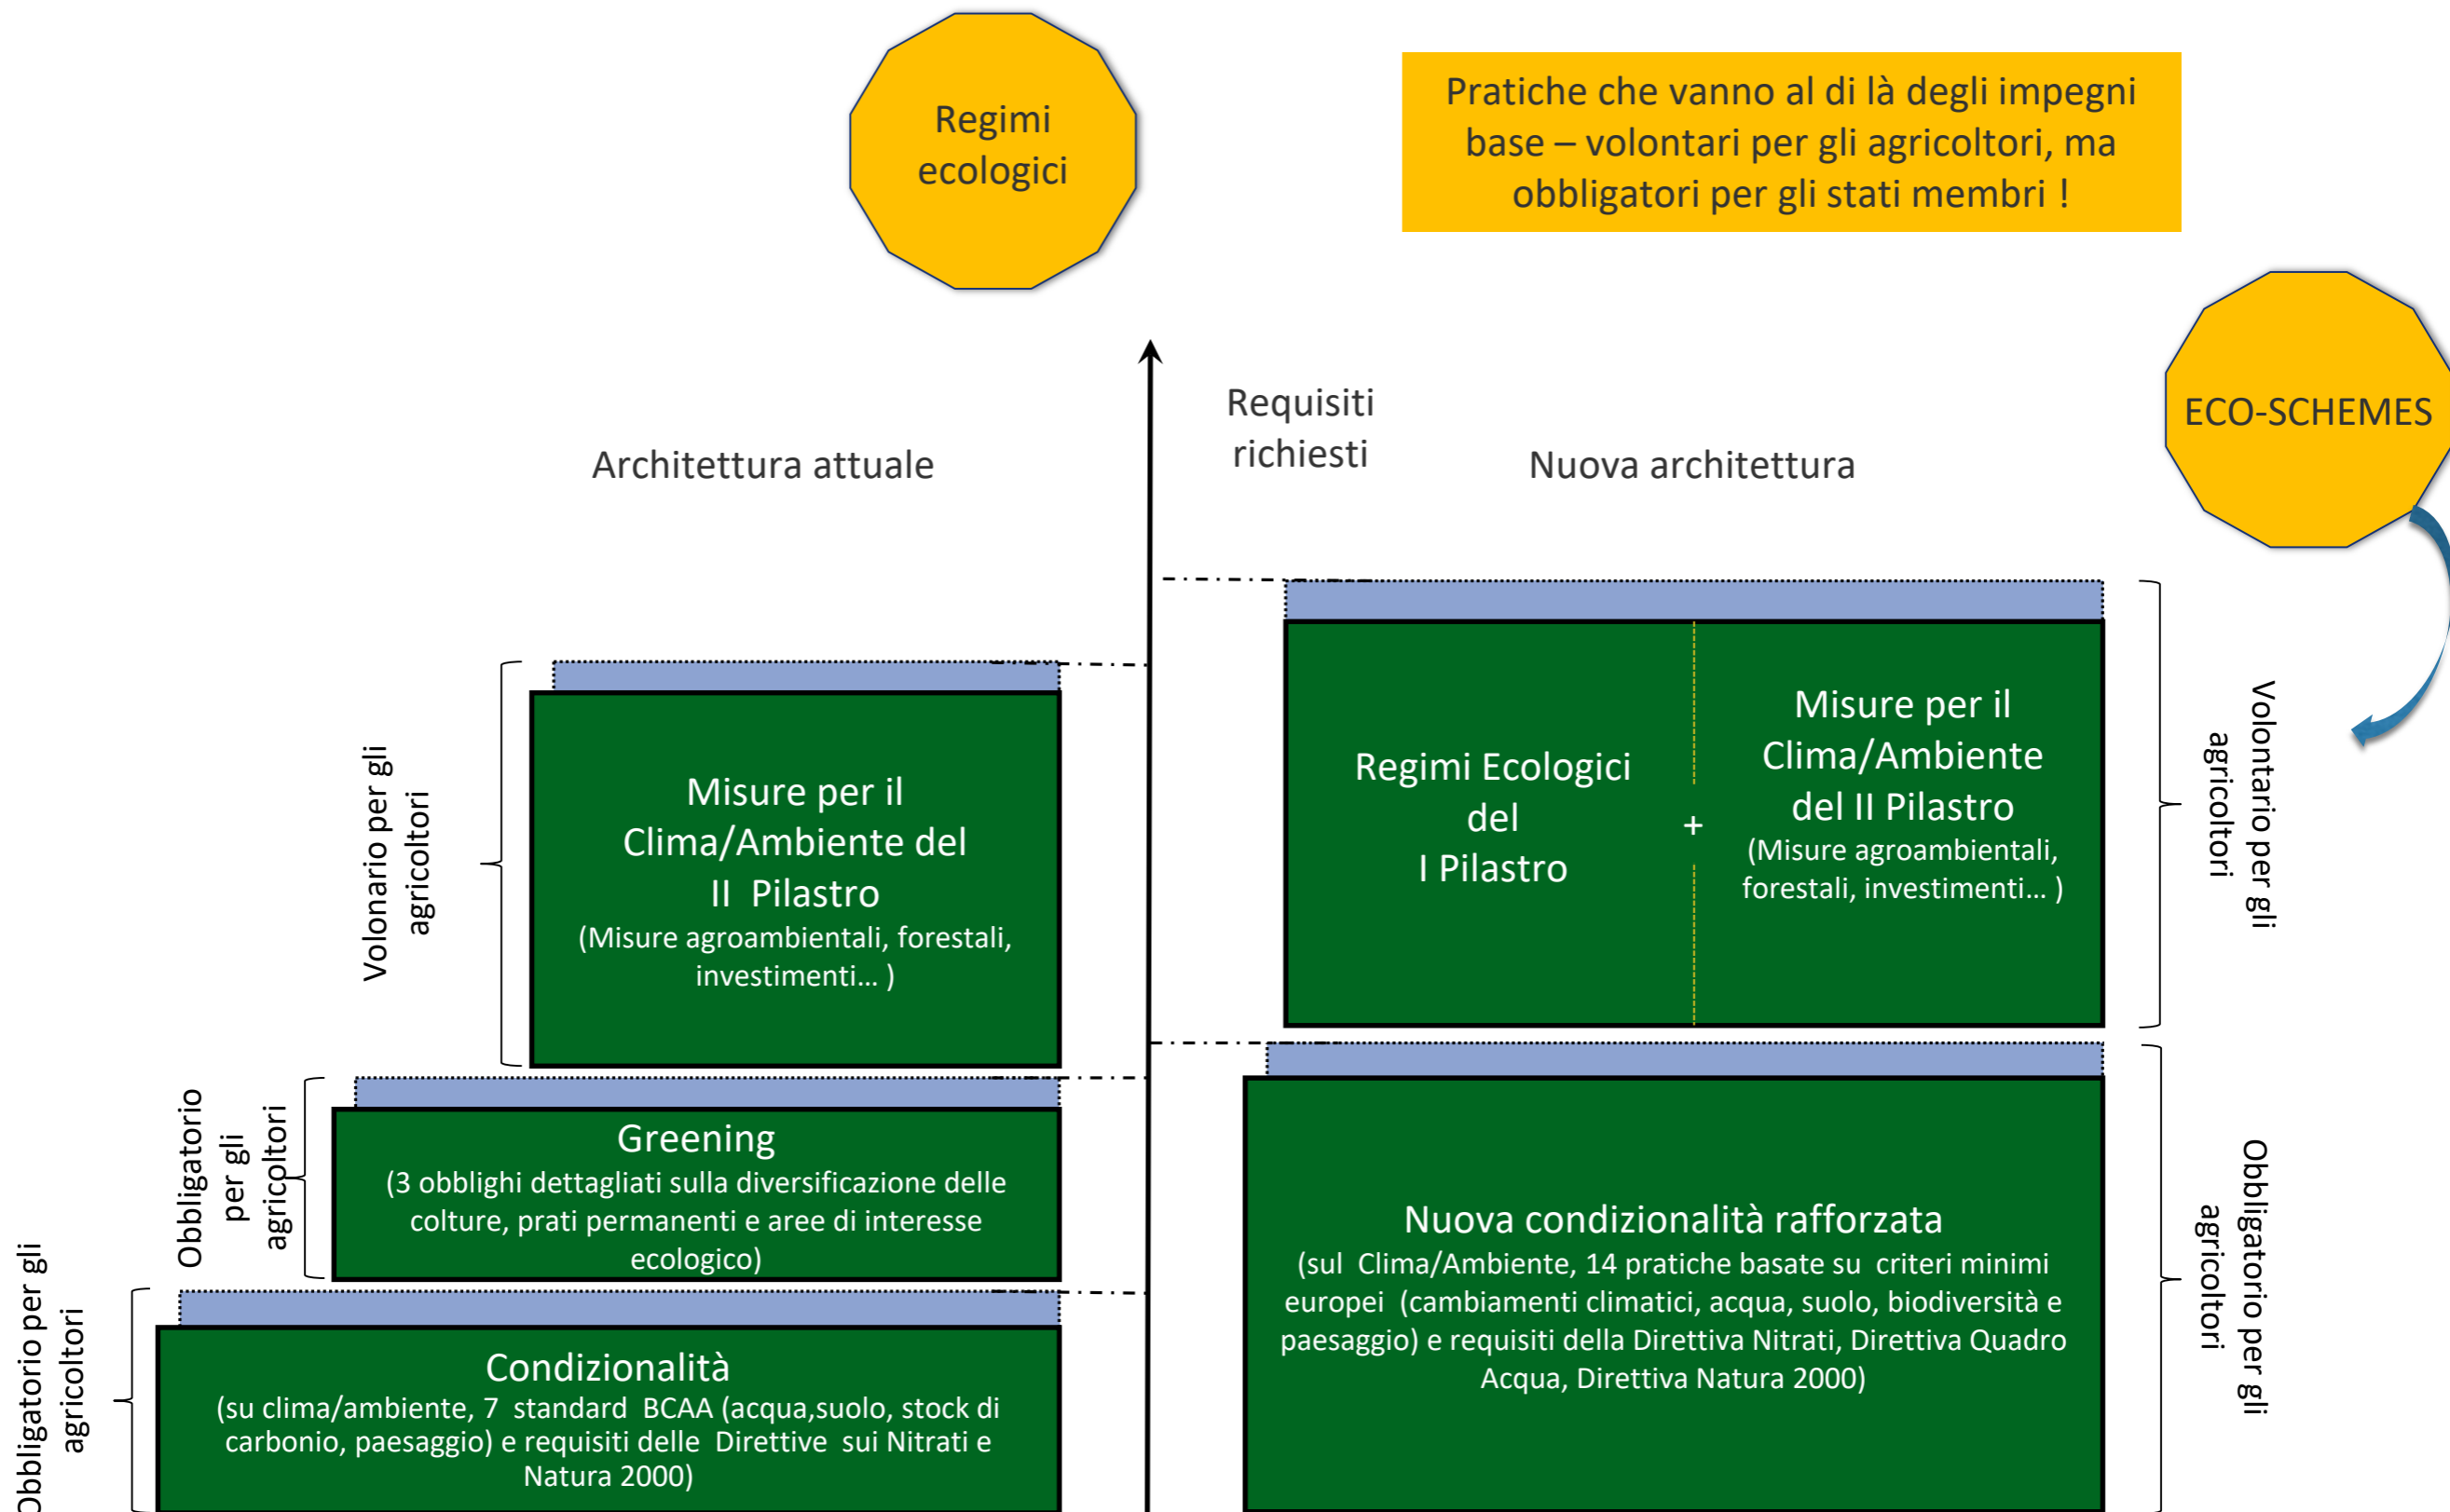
Regimi ecologici

Pratiche che vanno al di là degli impegni base – volontari per gli agricoltori, ma obbligatori per gli stati membri !

ECO-SCHEMES

Requisiti richiesti

Architettura attuale

Nuova architettura

Volonario per gli agricoltori

Misure per il Clima/Ambiente del II Pilastro
(Misure agroambientali, forestali, investimenti… )

Obbligatorio per gli agricoltori

Greening
(3 obblighi dettagliati sulla diversificazione delle colture, prati permanenti e aree di interesse ecologico)

Obbligatorio per gli agricoltori

Condizionalità
(su clima/ambiente, 7 standard BCAA (acqua,suolo, stock di carbonio, paesaggio) e requisiti delle Direttive sui Nitrati e Natura 2000)

Regimi Ecologici del I Pilastro

+

Misure per il Clima/Ambiente del II Pilastro
(Misure agroambientali, forestali, investimenti… )

Volontario per gli agricoltori

Nuova condizionalità rafforzata
(sul Clima/Ambiente, 14 pratiche basate su criteri minimi europei (cambiamenti climatici, acqua, suolo, biodiversità e paesaggio) e requisiti della Direttiva Nitrati, Direttiva Quadro Acqua, Direttiva Natura 2000)

Obbligatorio per gli agricoltori